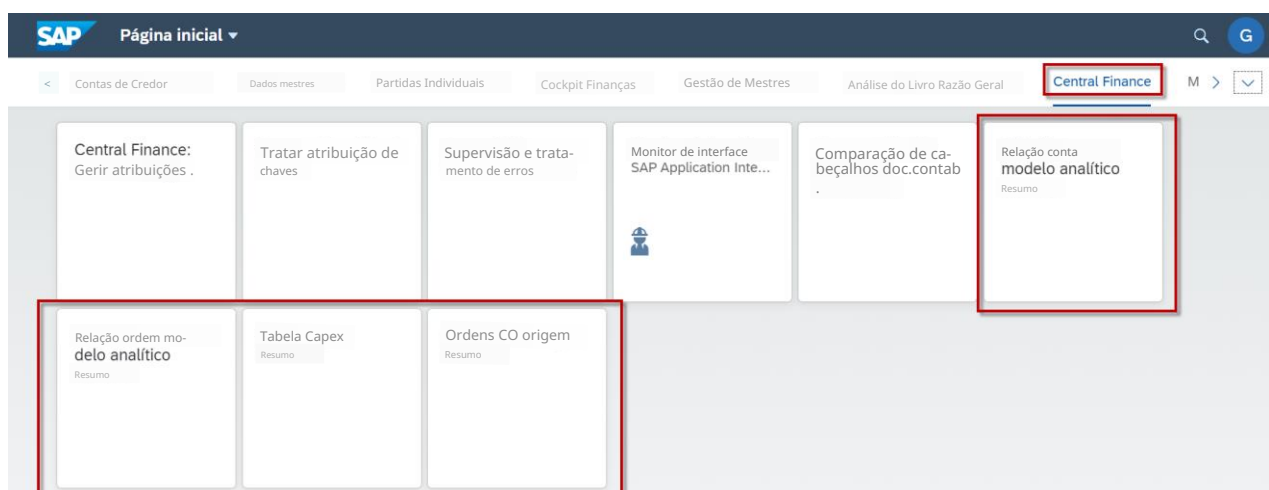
SAP Página inicial ▾

G

< Contas de Credor Dados mestres Partidas Individuais Cockpit Finanças Gestão de Mestres Análise do Livro Razão Geral Central Finance M >

Central Finance: Gerir atribuições .

Tratar atribuição de chaves

Supervisão e tratamento de erros

Monitor de interface SAP Application Inte...

Comparação de cabeçalhos doc.contab .

Relação conta modelo analítico
Resumo

Relação ordem modelo analítico
Resumo

Tabela Capex
Resumo

Ordens CO origem
Resumo